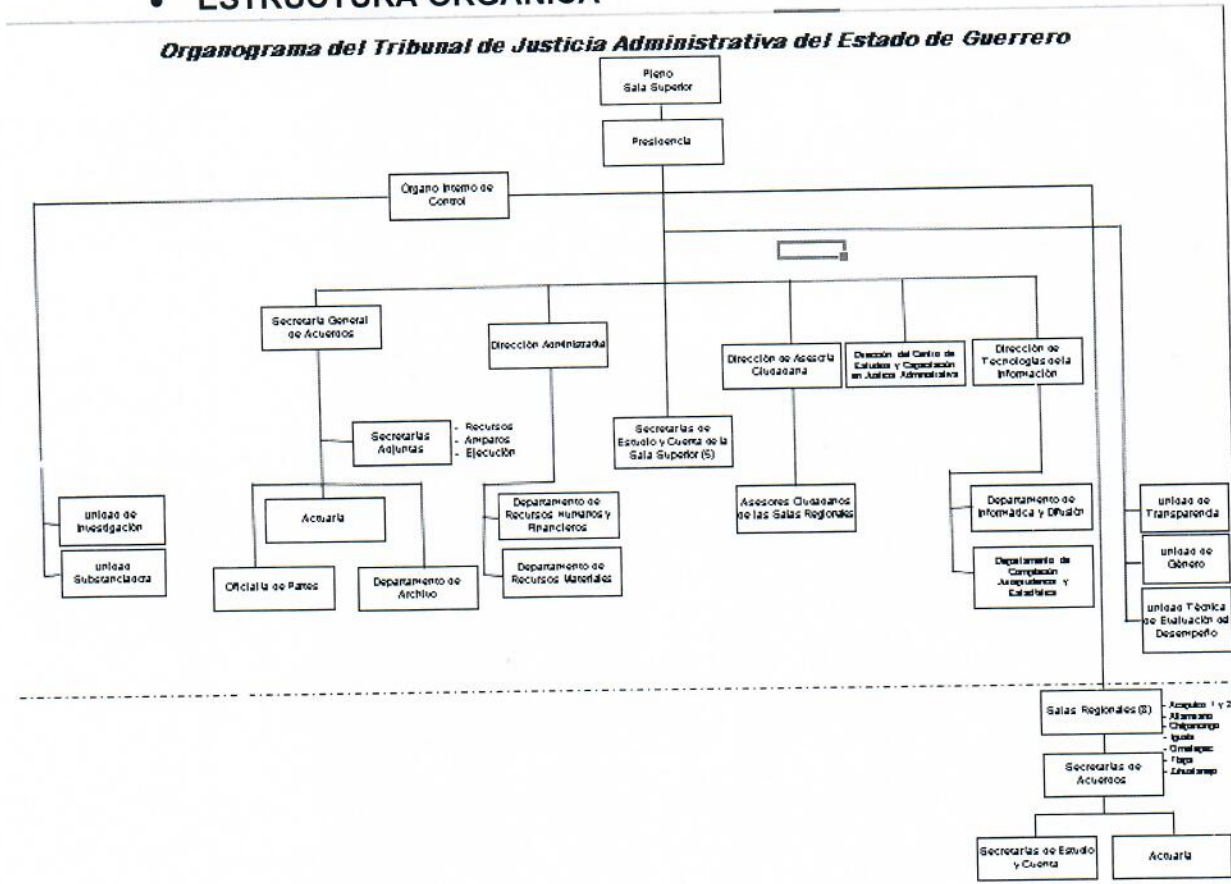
• ESTRUCTURA ORGÁNICA

Organograma del Tribunal de Justicia Administrativa del Estado de Guerrero

Pleno
Sala Superior

Presidencia

Órgano Interno de Control

Secretaría General de Acuerdos

Dirección Administrativa

Secretarías de Estudio y Cuenta de la Sala Superior (5)

Dirección de Asesoría Ciudadana

Dirección del Centro de Estudios y Capacitación en Justicia Administrativa

Dirección de Tecnologías de la Información

Secretarías Adjuntas
- Recursos
- Amparos
- Ejecución

Unidad de Investigación

Unidad Substanciadora

Actuaría

Oficialía de Partes

Departamento de Archivo

Departamento de Recursos Humanos y Financieros

Departamento de Recursos Materiales

Asesores Ciudadanos de las Salas Regionales

Departamento de Informática y Difusión

Departamento de Compilación Jurisprudencia y Estadística

Unidad de Transparencia

Unidad de Género

Unidad Técnica de Evaluación del Desempeño

Salas Regionales (8)
- Acapulco 1 y 2
- Altamirano
- Chilpancingo
- Iguala
- Ometepec
- Tlapa
- Zihuatanejo

Secretarías de Acuerdos

Secretarías de Estudio y Cuenta

Actuaría